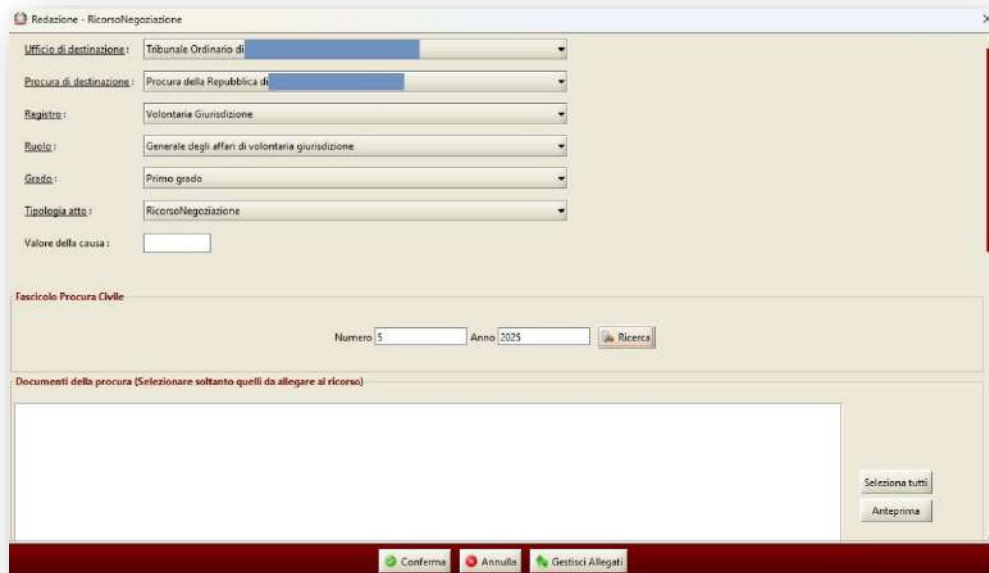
Redazione - RicorsoNegoziazione

×

Ufficio di destinazione : Tribunale Ordinario di

Procura di destinazione : Procura della Repubblica di

Registro : Volontaria Giurisdizione

Ruolo : Generale degli affari di volontaria giurisdizione

Grado : Primo grado

Tipologia atto : RicorsoNegoziazione

Valore della causa :

Fascicolo Procura Civile

Numero 5 Anno 2025 Ricerca

Documenti della procura (Selezionare soltanto quelli da allegare al ricorso)

Seleziona tutti

Anteprima

Conferma Annulla Gestisci Allegati